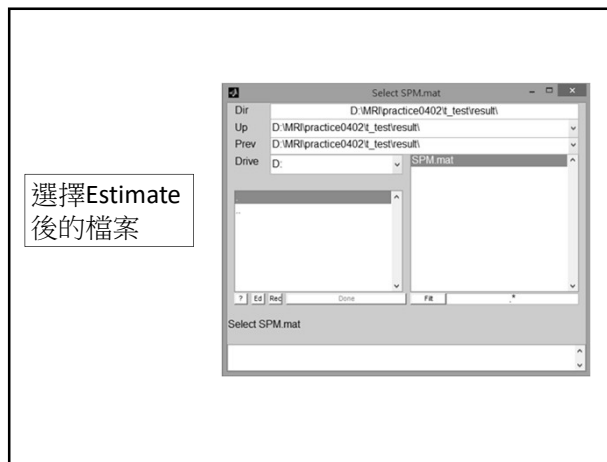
選擇Estimate後的檔案

Select SPM.mat

Dir D:\MRI\practice0402\t_test\result\

Up D:\MRI\practice0402\t_test\result\

Prev D:\MRI\practice0402\t_test\result\

Drive D:

SPM.mat

..

? Ed Rec Done

Filt .*

Select SPM.mat